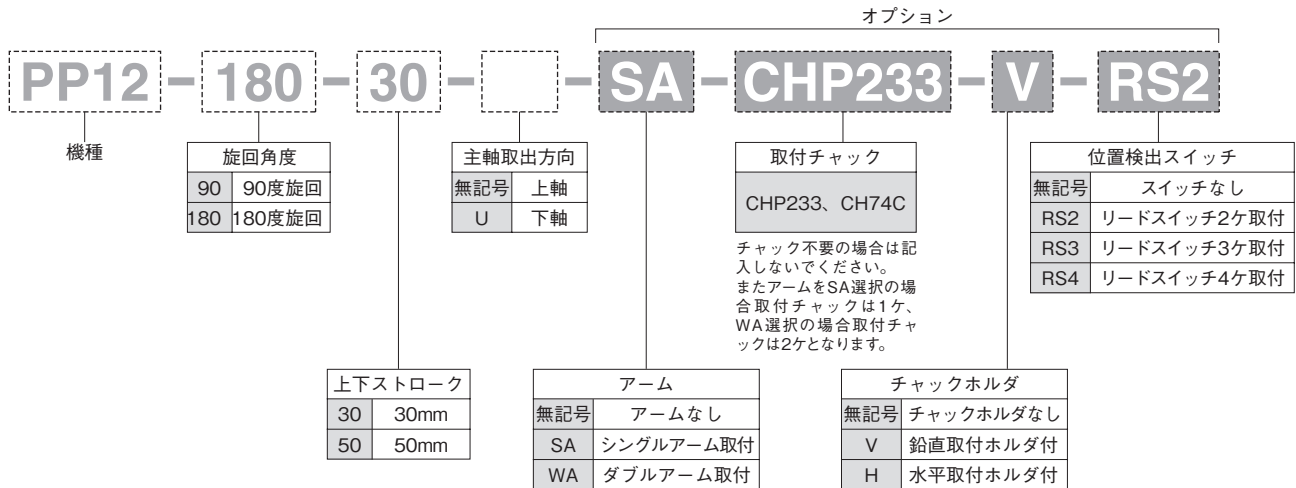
オプション

PP12 − 180 − 30 − − SA − CHP233 − V − RS2

機種

| 旋回角度 | |
|---|---|
| 90 | 90度旋回 |
| 180 | 180度旋回 |

| 主軸取出方向 | |
|---|---|
| 無記号 | 上軸 |
| U | 下軸 |

| 取付チャック |
|---|
| CHP233、CH74C |

チャック不要の場合は記入しないでください。またアームをSA選択の場合取付チャックは1ケ、WA選択の場合取付チャックは2ケとなります。

| 位置検出スイッチ | |
|---|---|
| 無記号 | スイッチなし |
| RS2 | リードスイッチ2ケ取付 |
| RS3 | リードスイッチ3ケ取付 |
| RS4 | リードスイッチ4ケ取付 |

| 上下ストローク | |
|---|---|
| 30 | 30mm |
| 50 | 50mm |

| アーム | |
|---|---|
| 無記号 | アームなし |
| SA | シングルアーム取付 |
| WA | ダブルアーム取付 |

| チャックホルダ | |
|---|---|
| 無記号 | チャックホルダなし |
| V | 鉛直取付ホルダ付 |
| H | 水平取付ホルダ付 |